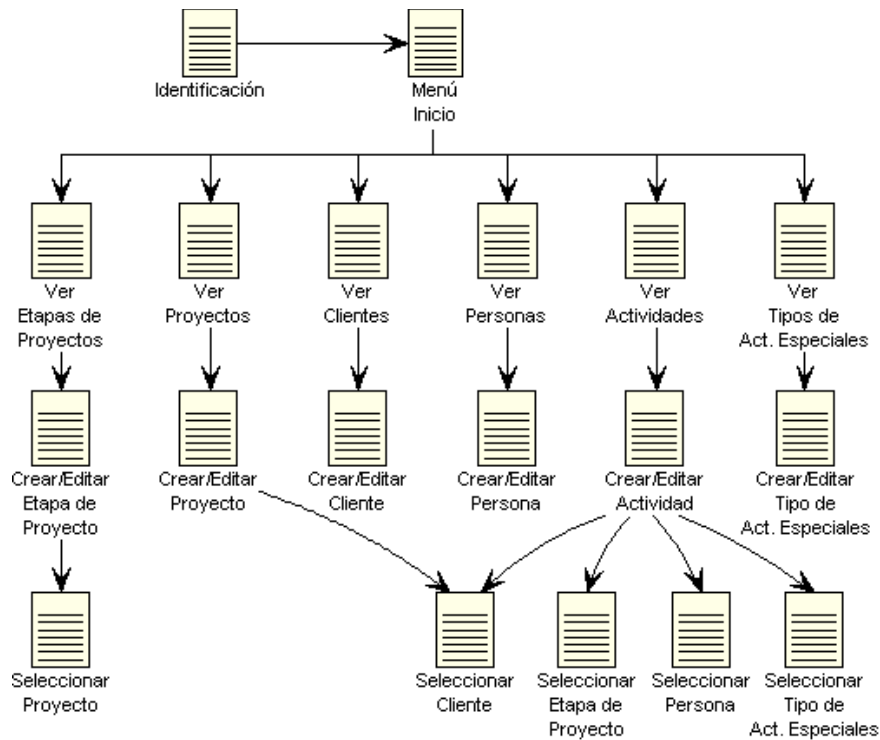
Identificación

Menú
Inicio

Ver
Etapas de
Proyectos

Ver
Proyectos

Ver
Clientes

Ver
Personas

Ver
Actividades

Ver
Tipos de
Act. Especiales

Crear/Editar
Etapa de
Proyecto

Crear/Editar
Proyecto

Crear/Editar
Cliente

Crear/Editar
Persona

Crear/Editar
Actividad

Crear/Editar
Tipo de
Act. Especiales

Seleccionar
Proyecto

Seleccionar
Cliente

Seleccionar
Etapa de
Proyecto

Seleccionar
Persona

Seleccionar
Tipo de
Act. Especiales